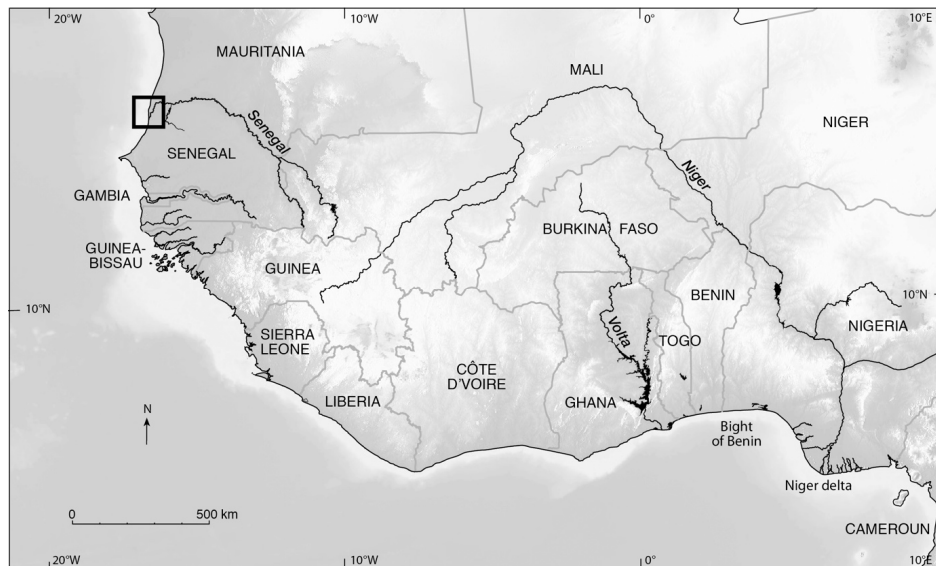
20°W
10°W
0°
10°E
MAURITANIA
MALI
NIGER
Senegal
SENEGAL
Niger
GAMBIA
BURKINA FASO
GUINEA-BISSAU
GUINEA
10°N
10°N
BENIN
NIGERIA
SIERRA LEONE
Volta
TOGO
CÔTE D'VOIRE
LIBERIA
GHANA
N
Bight of Benin
Niger delta
0
500 km
CAMEROUN
20°W
10°W
0°
10°E